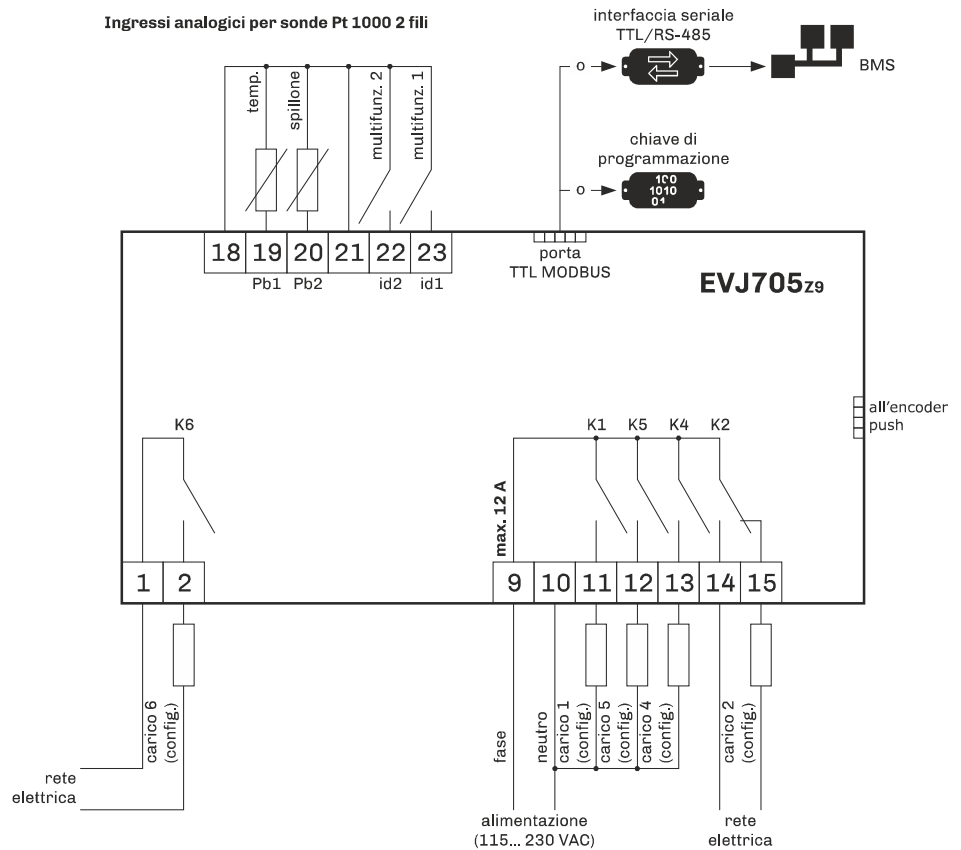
Ingressi analogici per sonde Pt 1000 2 fili

interfaccia seriale
TTL/RS-485

BMS

chiave di
programmazione

100
1010
01

temp.
spillone
multifunz. 2
multifunz. 1

18 19 20 21 22 23
Pb1 Pb2 id2 id1

porta
TTL MODBUS

EVJ705Z9

all'encoder
push

K6

K1 K5 K4 K2

max. 12 A

1 2

9 10 11 12 13 14 15

carico 6
(config.)

rete
elettrica

fase
neutro
carico 1
(config.)
carico 5
(config.)
carico 4
(config.)
carico 2
(config.)

alimentazione
(115... 230 VAC)

rete
elettrica